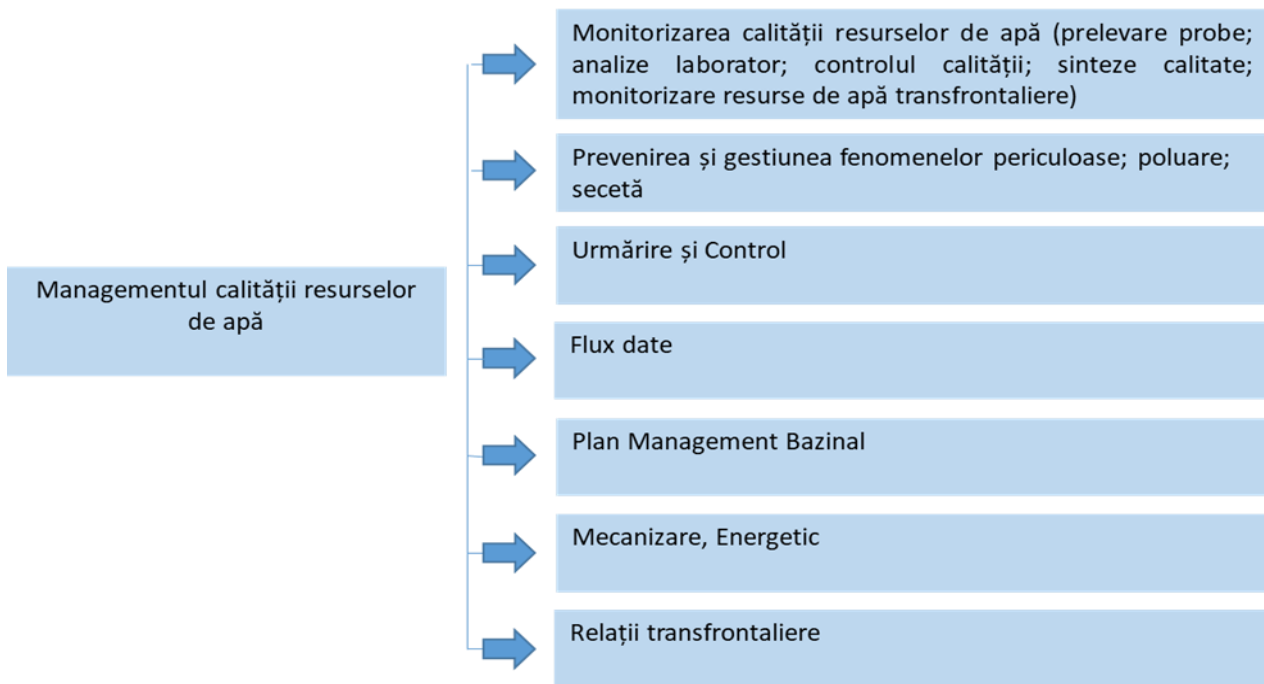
Managementul calității resurselor de apă

Monitorizarea calității resurselor de apă (prelevare probe; analize laborator; controlul calității; sinteze calitate; monitorizare resurse de apă transfrontaliere)

Prevenirea și gestiunea fenomenelor periculoase; poluare; secetă

Urmărire și Control

Flux date

Plan Management Bazinal

Mecanizare, Energetic

Relații transfrontaliere